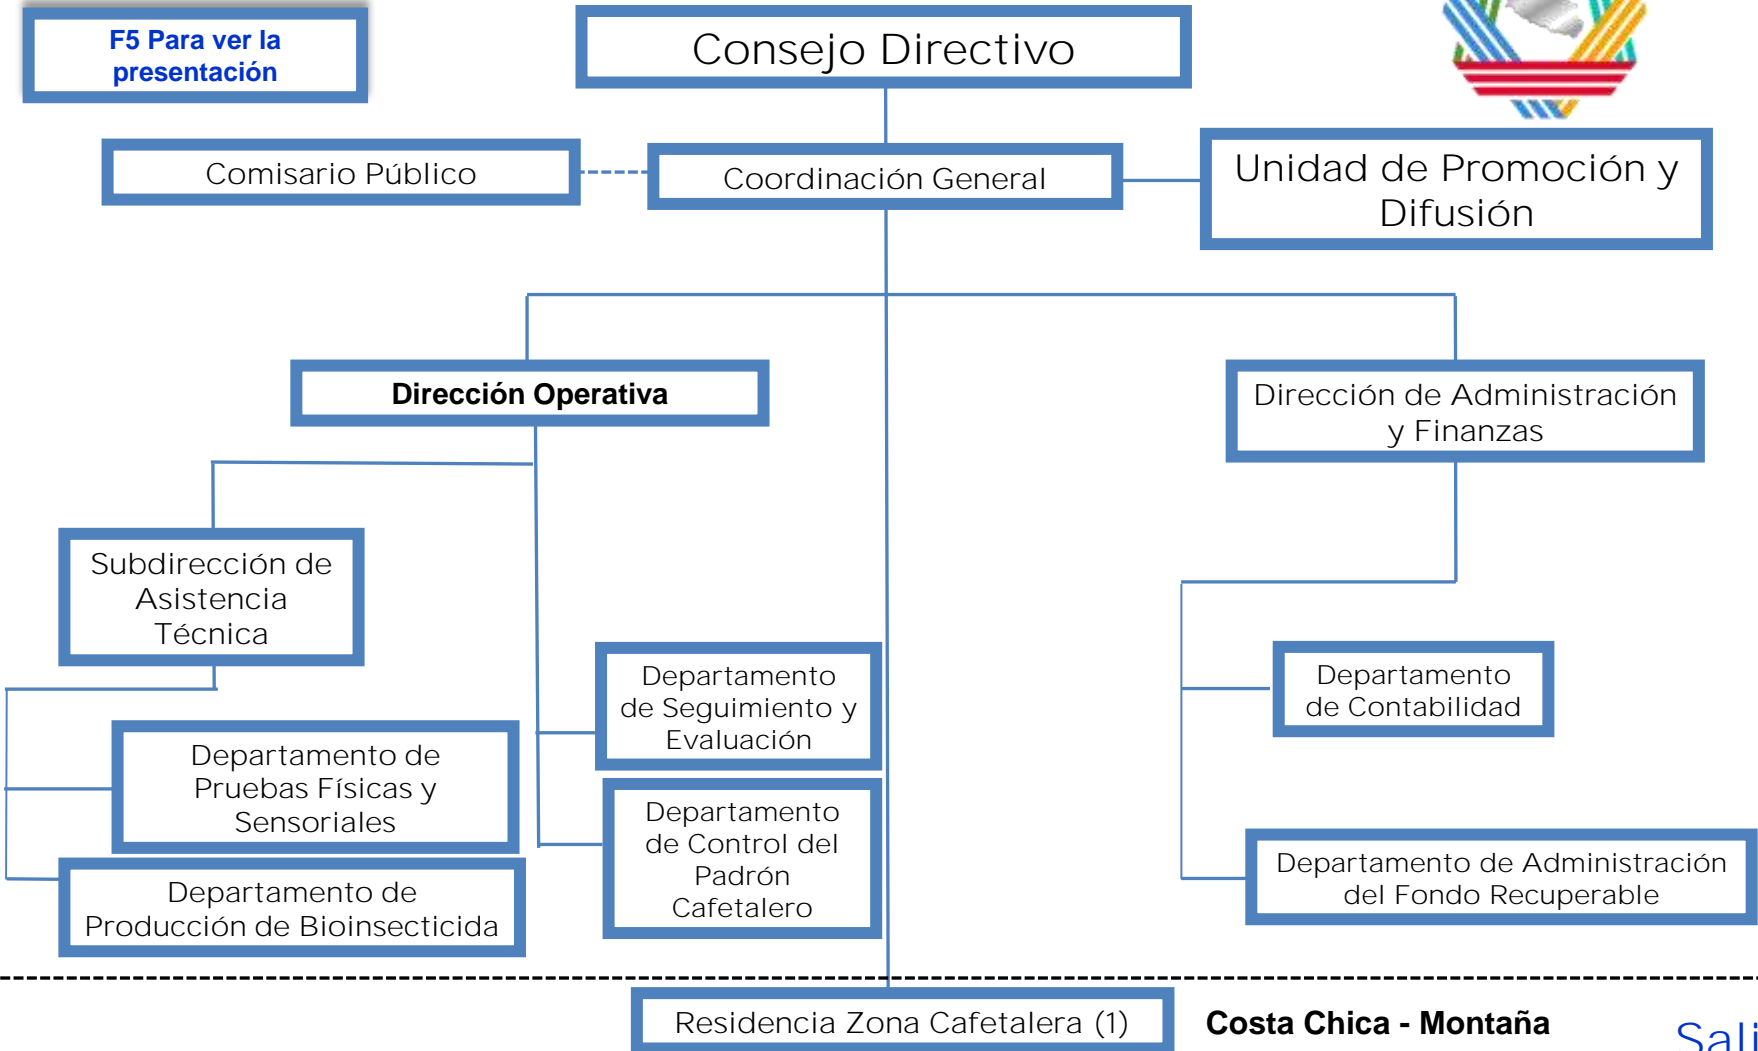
F5 Para ver la presentación

Consejo Directivo

Comisario Público

Coordinación General

Unidad de Promoción y Difusión

Dirección Operativa

Dirección de Administración y Finanzas

Subdirección de Asistencia Técnica

Departamento de Seguimiento y Evaluación

Departamento de Contabilidad

Departamento de Pruebas Físicas y Sensoriales

Departamento de Control del Padrón Cafetalero

Departamento de Administración del Fondo Recuperable

Departamento de Producción de Bioinsecticida

Residencia Zona Cafetalera (1)

Costa Chica - Montaña

Sali